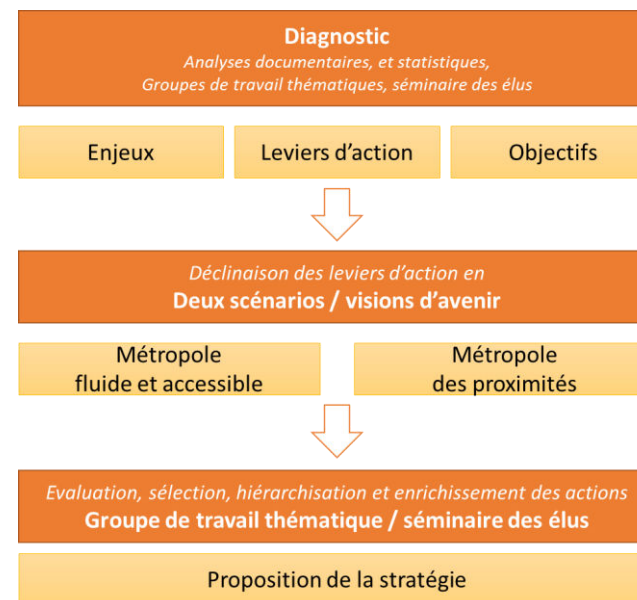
Diagnostic
Analyses documentaires, et statistiques,
Groupes de travail thématiques, séminaire des élus

Enjeux

Leviers d'action

Objectifs

Déclinaison des leviers d'action en
Deux scénarios / visions d'avenir

Métropole
fluide et accessible

Métropole
des proximités

Evaluation, sélection, hiérarchisation et enrichissement des actions
Groupe de travail thématique / séminaire des élus

Proposition de la stratégie